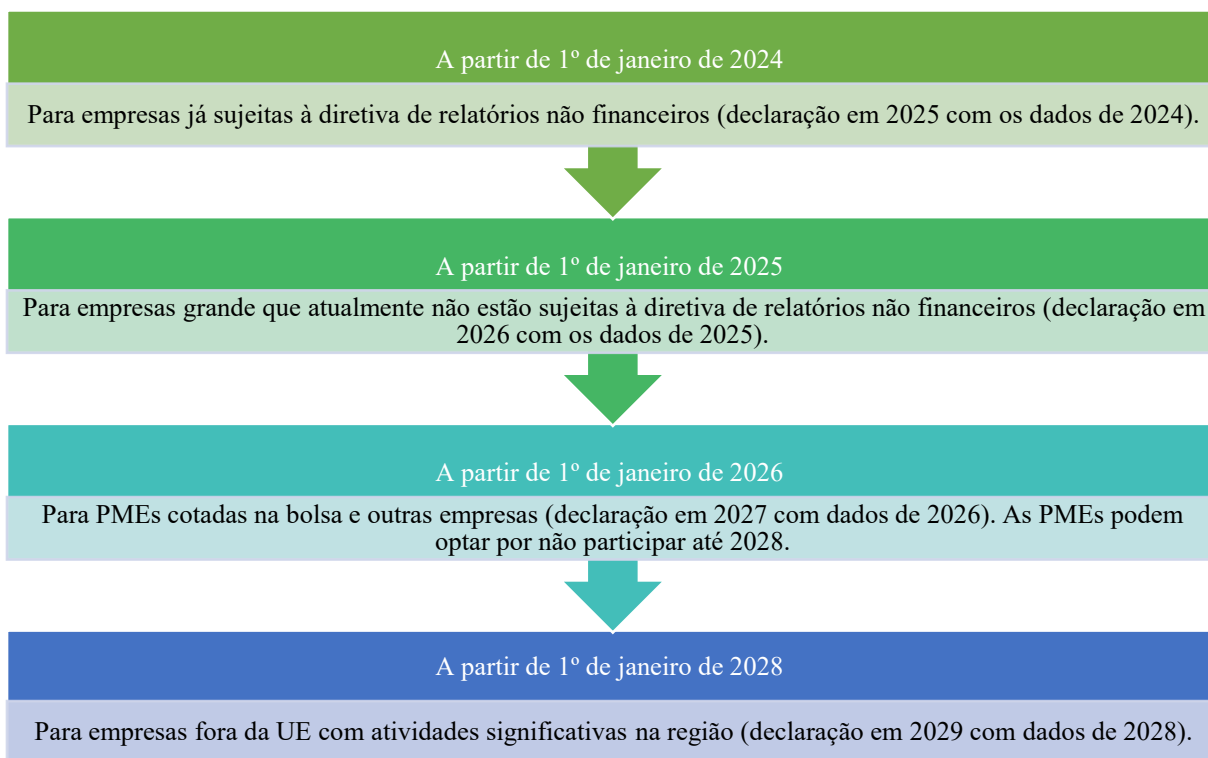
A partir de 1º de janeiro de 2024

Para empresas já sujeitas à diretiva de relatórios não financeiros (declaração em 2025 com os dados de 2024).

A partir de 1º de janeiro de 2025

Para empresas grande que atualmente não estão sujeitas à diretiva de relatórios não financeiros (declaração em 2026 com os dados de 2025).

A partir de 1º de janeiro de 2026

Para PMEs cotadas na bolsa e outras empresas (declaração em 2027 com dados de 2026). As PMEs podem optar por não participar até 2028.

A partir de 1º de janeiro de 2028

Para empresas fora da UE com atividades significativas na região (declaração em 2029 com dados de 2028).